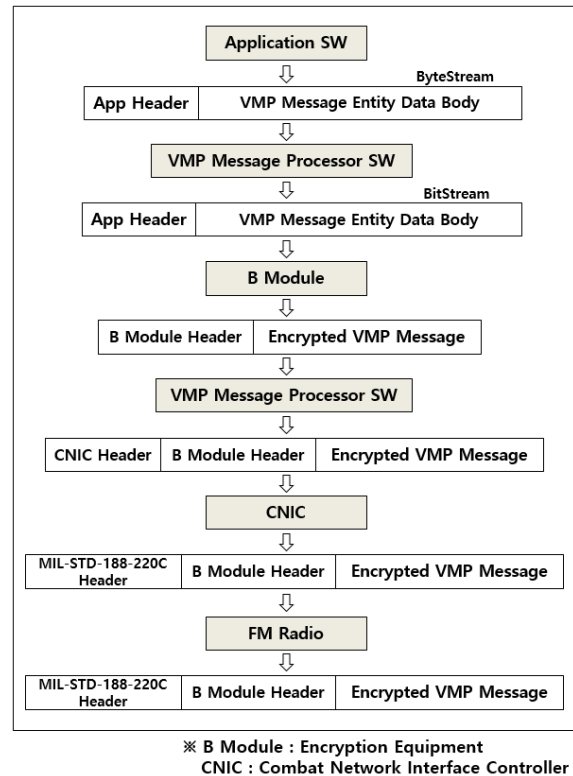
Application SW

ByteStream

App Header | VMP Message Entity Data Body

VMP Message Processor SW

BitStream

App Header | VMP Message Entity Data Body

B Module

B Module Header | Encrypted VMP Message

VMP Message Processor SW

CNIC Header | B Module Header | Encrypted VMP Message

CNIC

MIL-STD-188-220C Header | B Module Header | Encrypted VMP Message

FM Radio

MIL-STD-188-220C Header | B Module Header | Encrypted VMP Message

※ B Module : Encryption Equipment
CNIC : Combat Network Interface Controller